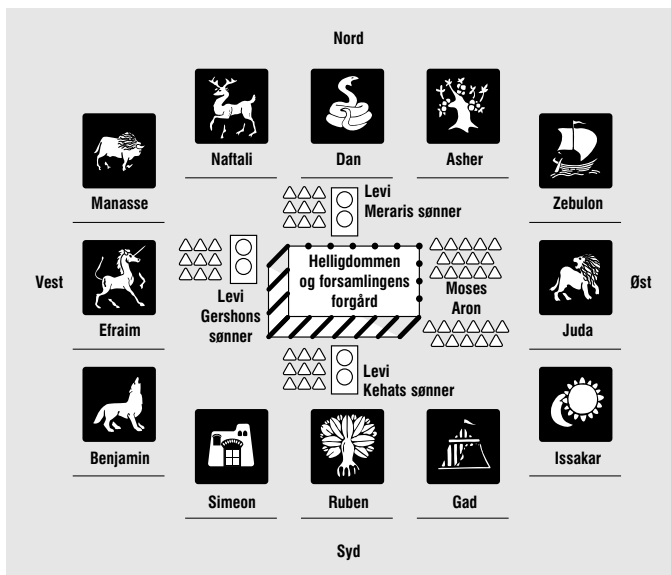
Nord

Naftali

Dan

Asher

Manasse

Zebulon

Levi
Meraris sønner

Vest

Efraim

Levi
Gershons
sønner

Helligdommen
og forsamlingens
forgård

Moses
Aron

Juda

Øst

Levi
Kehats sønner

Benjamin

Issakar

Simeon

Ruben

Gad

Syd